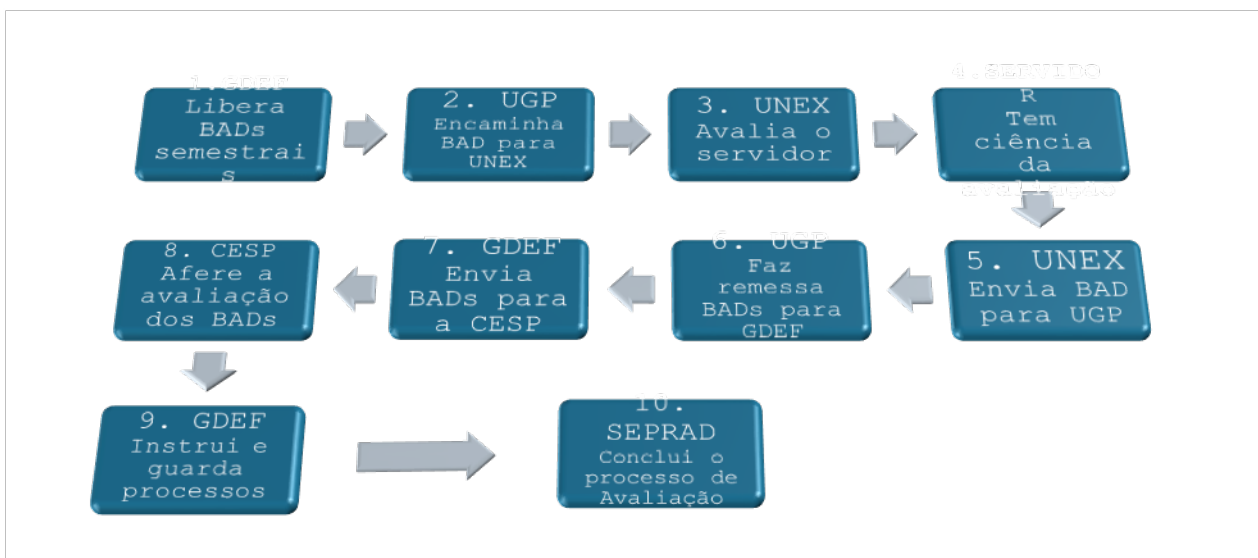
1.GDEF Libera BADs semestrais

2. UGP Encaminha BAD para UNEX

3. UNEX Avalia o servidor

4.SERVIDOR Tem ciência da avaliação

5. UNEX Envia BAD para UGP

6. UGP Faz remessa BADs para GDEF

7. GDEF Envia BADs para a CESP

8. CESP Afere a avaliação dos BADs

9. GDEF Instrui e guarda processos

10. SEPRAD Conclui o processo de Avaliação